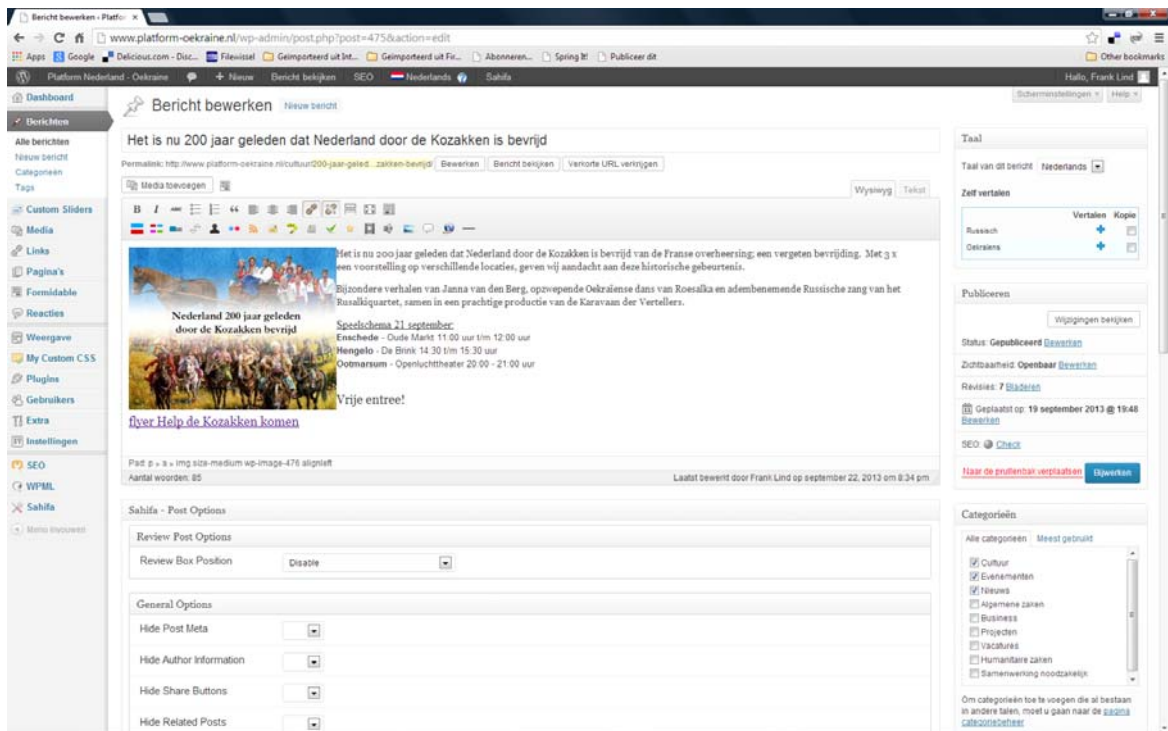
Bericht bewerken - Platfor ×

www.platform-oekraine.nl/wp-admin/post.php?post=475&action=edit

Apps Google Delicious.com - Disc... Filewissel Geimporteerd uit Int... Geimporteerd uit Fir... Abonneren... Spring It! Publiceer dit Other bookmarks

Platform Nederland - Oekraine + Nieuw Bericht bekijken SEO Nederlands Sahifa Hallo, Frank Lind

Schermopties Help

Dashboard
Berichten
Alle berichten
Nieuw bericht
Categorieën
Tags
Custom Sliders
Media
Links
Pagina's
Formidable
Reacties
Weergave
My Custom CSS
Plugins
Gebruikers
Extra
Instellingen
SEO
WPML
Sahifa
Menu invouwen

Bericht bewerken Nieuw bericht

Het is nu 200 jaar geleden dat Nederland door de Kozakken is bevrijd

Permalink: http://www.platform-oekraine.nl/cultuur/200-jaar-geled...zakken-bevrijd/ Bewerken Bericht bekijken Verkorte URL verkrijgen

Media toevoegen

Wysiwyg Tekst

Nederland 200 jaar geleden door de Kozakken bevrijd

Het is nu 200 jaar geleden dat Nederland door de Kozakken is bevrijd van de Franse overheersing; een vergeten bevrijding. Met 3 x een voorstelling op verschillende locaties, geven wij aandacht aan deze historische gebeurtenis.

Bijzondere verhalen van Janna van den Berg, opzwepende Oekraïense dans van Roesalka en adembenemende Russische zang van het Rusalkiquartet, samen in een prachtige productie van de Karavaan der Vertellers.

Speelschema 21 september:
Enschede - Oude Markt 11:00 uur t/m 12:00 uur
Hengelo - De Brink 14:30 t/m 15:30 uur
Ootmarsum - Openluchttheater 20:00 - 21:00 uur

Vrije entree!

flyer Help de Kozakken komen

Pad: p » a » img.size-medium.wp-image-476.alignleft
Aantal woorden: 85
Laatst bewerkt door Frank Lind op september 22, 2013 om 8:34 pm

Sahifa - Post Options

Review Post Options
Review Box Position Disable

General Options
Hide Post Meta
Hide Author Information
Hide Share Buttons
Hide Related Posts

Taal
Taal van dit bericht Nederlands
Zelf vertalen
Vertalen Kopie
Russisch
Oekraïens

Publiceren
Wijzigingen bekijken
Status: Gepubliceerd Bewerken
Zichtbaarheid: Openbaar Bewerken
Revisies: 7 Bladeren
Geplaatst op: 19 september 2013 @ 19:48 Bewerken
SEO: Check
Naar de prullenbak verplaatsen Bijwerken

Categorieën
Alle categorieën Meest gebruikt
Cultuur
Evenementen
Nieuws
Algemene zaken
Business
Projecten
Vacatures
Humanitaire zaken
Samenwerking noodzakelijk

Om categorieën toe te voegen die al bestaan in andere talen, moet u gaan naar de pagina categoriebeheer